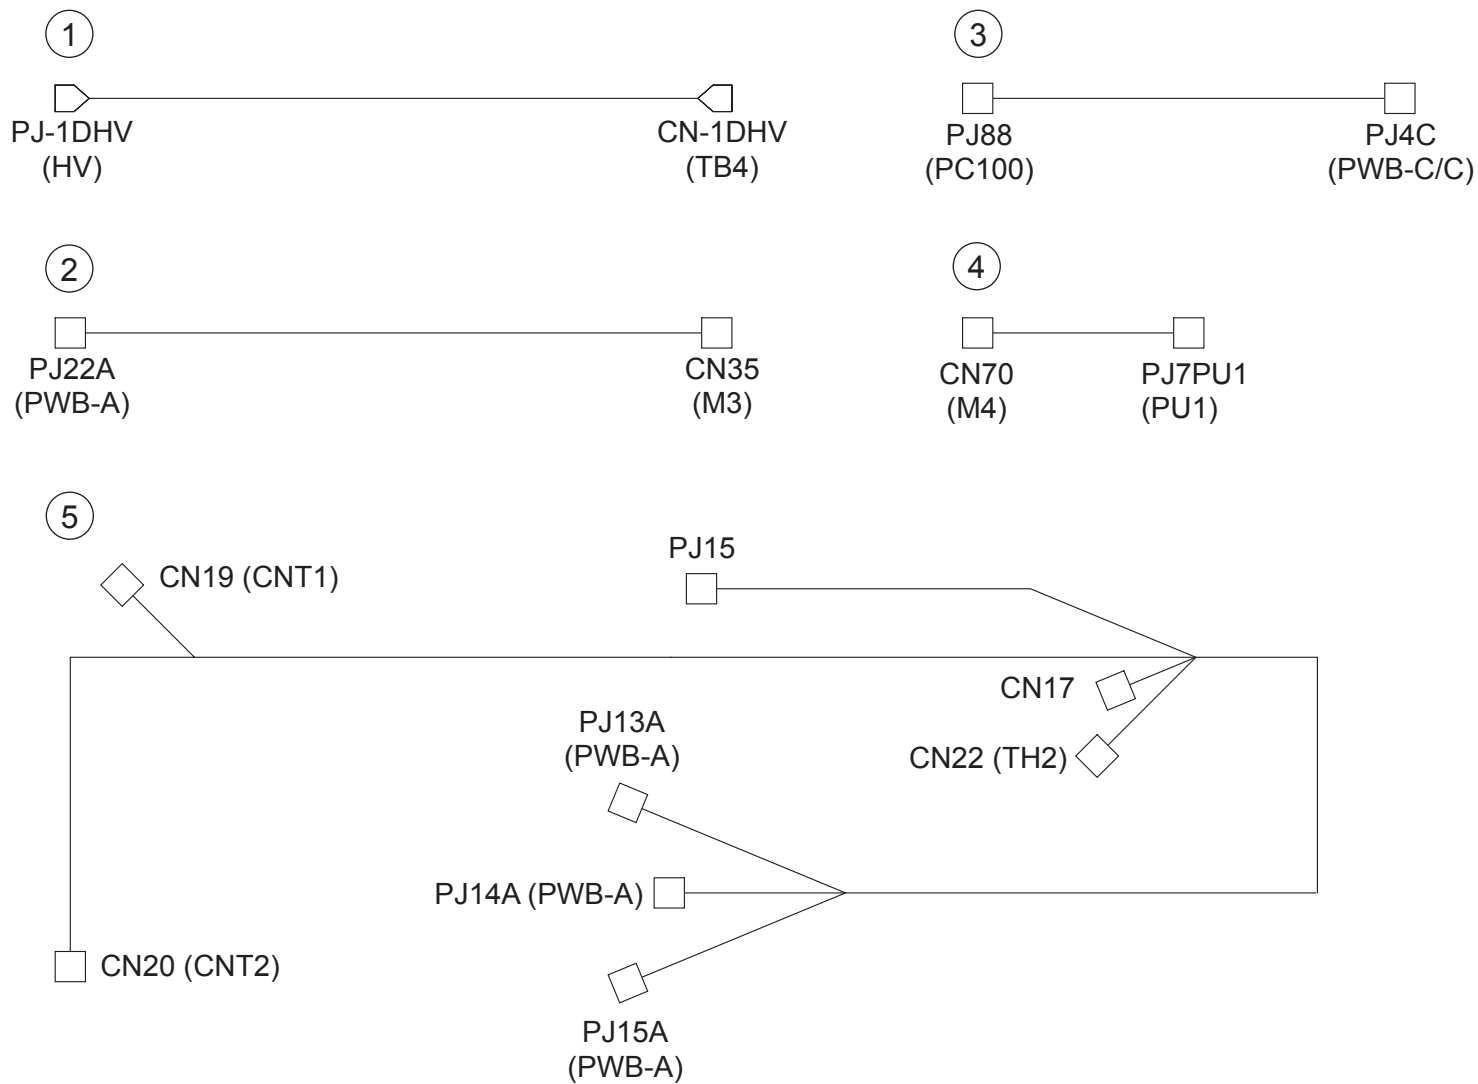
1

PJ-1DHV
(HV)

CN-1DHV
(TB4)

3

PJ88
(PC100)

PJ4C
(PWB-C/C)

2

PJ22A
(PWB-A)

CN35
(M3)

4

CN70
(M4)

PJ7PU1
(PU1)

5

CN19 (CNT1)

PJ15

CN17

PJ13A
(PWB-A)

CN22 (TH2)

PJ14A (PWB-A)

CN20 (CNT2)

PJ15A
(PWB-A)